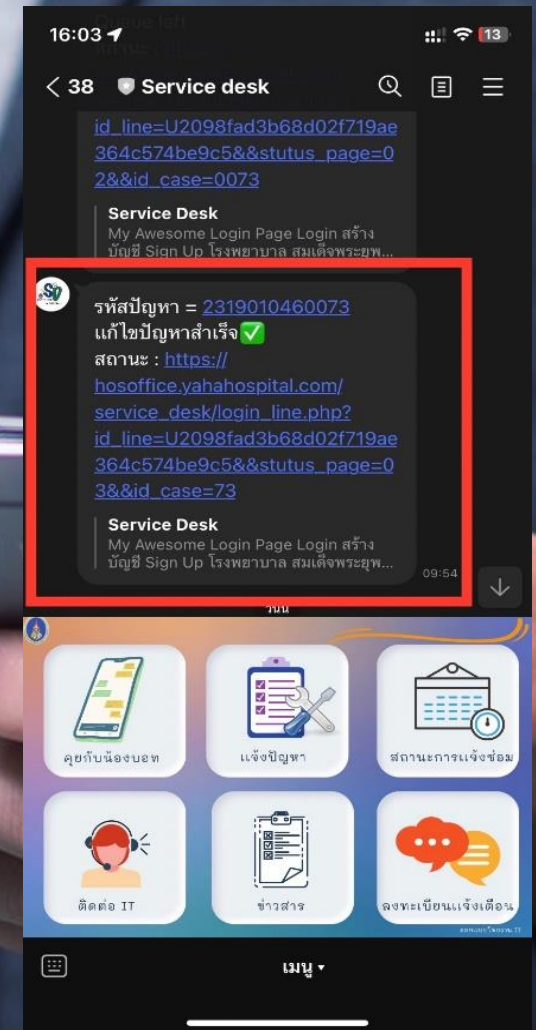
16:03

13

< 38 Service desk

id_line=U2098fad3b68d02f719ae364c574be9c5&&stutus_page=02&&id_case=0073

Service Desk
My Awesome Login Page Login สร้างบัญชี Sign Up โรงพยาบาล สมเด็จพระยุพ...

รหัสปัญหา = 2319010460073
แก้ไขปัญหาสำเร็จ✅
สถานะ : https://hosoffice.yahahospital.com/service_desk/login_line.php?id_line=U2098fad3b68d02f719ae364c574be9c5&&stutus_page=03&&id_case=73

Service Desk
My Awesome Login Page Login สร้างบัญชี Sign Up โรงพยาบาล สมเด็จพระยุพ...

09:54

วันนี้

คุยกับน้องบอท

แจ้งปัญหา

สถานะการแจ้งซ่อม

ติดต่อ IT

ข่าวสาร

ลงทะเบียนแจ้งเตือน

เมนู ▾